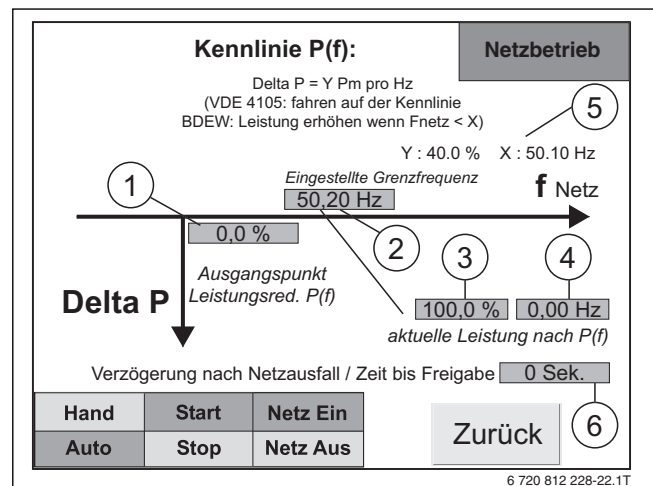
Kennlinie P(f):

Netzbetrieb

Delta P = Y Pm pro Hz
(VDE 4105: fahren auf der Kennlinie
BDEW: Leistung erhöhen wenn Fnetz < X)

5

Y : 40.0 %   X : 50.10 Hz

1

Eingestellte Grenzfrequenz

50,20 Hz

f Netz

0,0 %

2

3

4

Ausgangspunkt
Leistungsred. P(f)

Delta P

100,0 %   0,00 Hz

aktuelle Leistung nach P(f)

Verzögerung nach Netzausfall / Zeit bis Freigabe   0 Sek.

6

| Hand | Start | Netz Ein |
|---|---|---|
| Auto | Stop | Netz Aus |

Zurück

6 720 812 228-22.1T